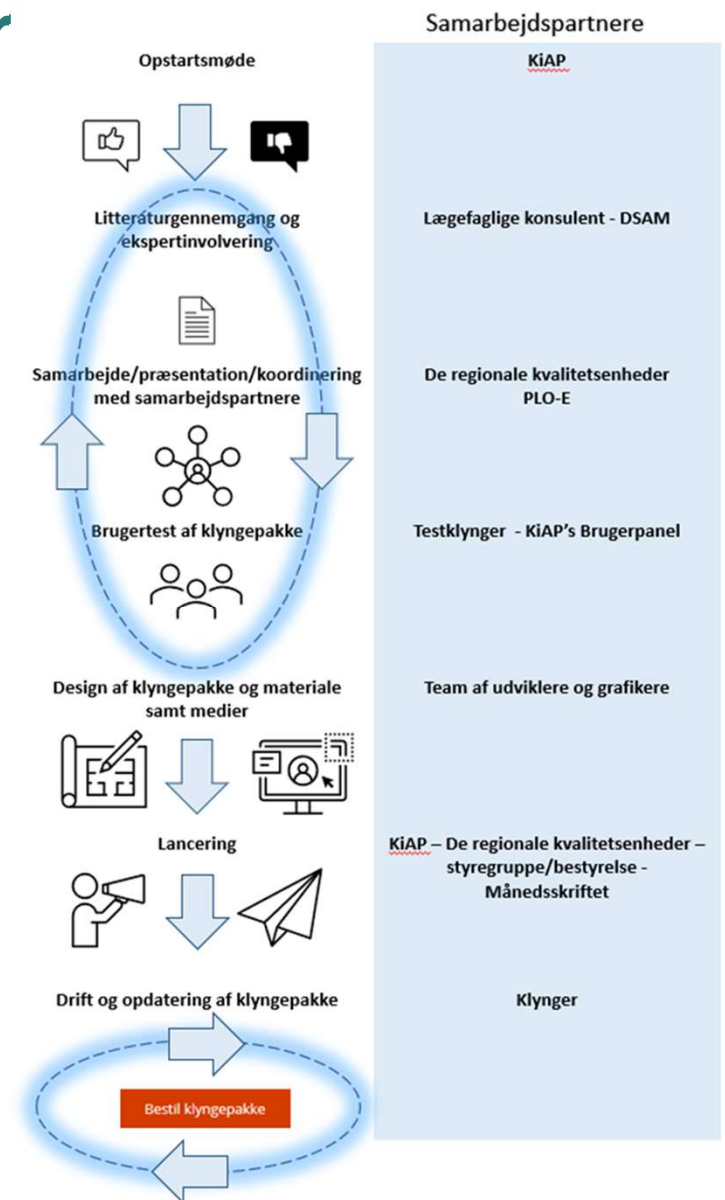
Samarbejdspartnere

Opstartsmøde

KiAP

Litteraturgennemgang og ekspertinvolvering

Lægefaglige konsulent - DSAM

Samarbejde/præsentation/koordinering med samarbejdspartnere

De regionale kvalitetsenheder PLO-E

Brugertest af klyngepakke

Testklynger - KiAP's Brugerpanel

Design af klyngepakke og materiale samt medier

Team af udviklere og grafikere

Lancering

KiAP – De regionale kvalitetsenheder – styregruppe/bestyrelse - Månedsskriftet

Drift og opdatering af klyngepakke

Klynger

Bestil klyngepakke